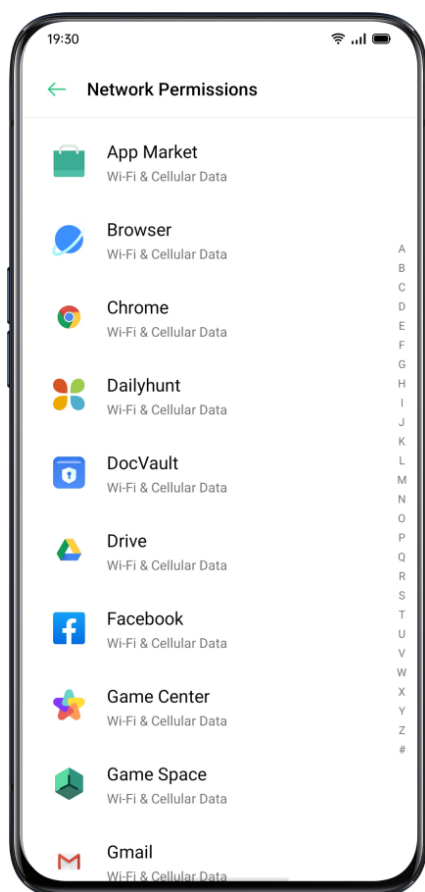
19:30

Network Permissions

App Market
Wi-Fi & Cellular Data

Browser
Wi-Fi & Cellular Data

Chrome
Wi-Fi & Cellular Data

Dailyhunt
Wi-Fi & Cellular Data

DocVault
Wi-Fi & Cellular Data

Drive
Wi-Fi & Cellular Data

Facebook
Wi-Fi & Cellular Data

Game Center
Wi-Fi & Cellular Data

Game Space
Wi-Fi & Cellular Data

Gmail
Wi-Fi & Cellular Data

A
B
C
D
E
F
G
H
I
J
K
L
M
N
O
P
Q
R
S
T
U
V
W
X
Y
Z
#